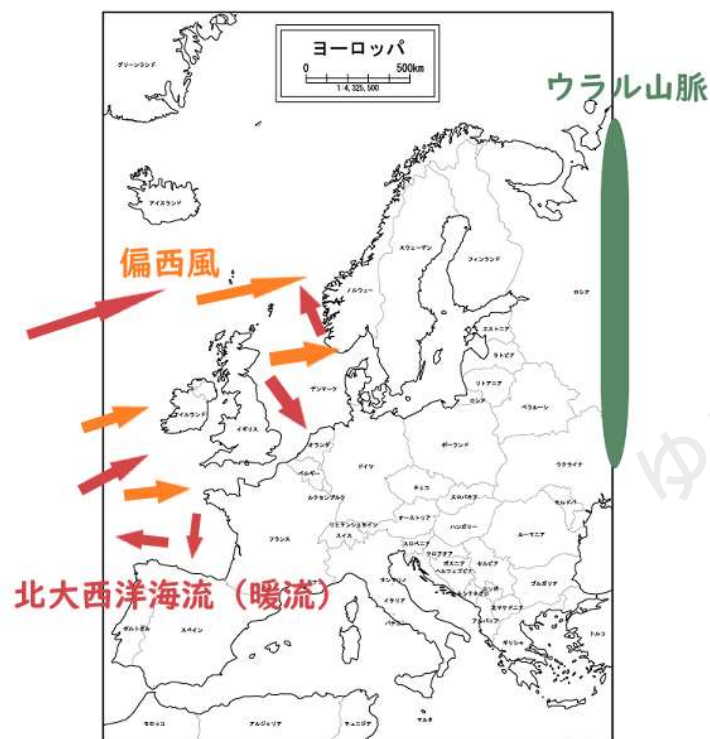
ヨーロッパ
0 500km
1:4,325,500

ウラル山脈

偏西風

北大西洋海流（暖流）

グリーンランド
アイスランド
ノルウェー
スウェーデン
フィンランド
ロシア
エストニア
ラトビア
リトアニア
ベラルーシ
デンマーク
アイルランド
イギリス
オランダ
ベルギー
ドイツ
ポーランド
ウクライナ
モルドバ
ルクセンブルク
チェコ
スロバキア
フランス
リヒテンシュタイン
スイス
オーストリア
ハンガリー
ルーマニア
スロベニア
クロアチア
セルビア
ボスニア・ヘルツェゴビナ
ブルガリア
モンテネグロ
北マケドニア
アルバニア
イタリア
ギリシャ
トルコ
ポルトガル
スペイン
モロッコ
アルジェリア
チュニジア
マルタ
サンマリノ
バチカン